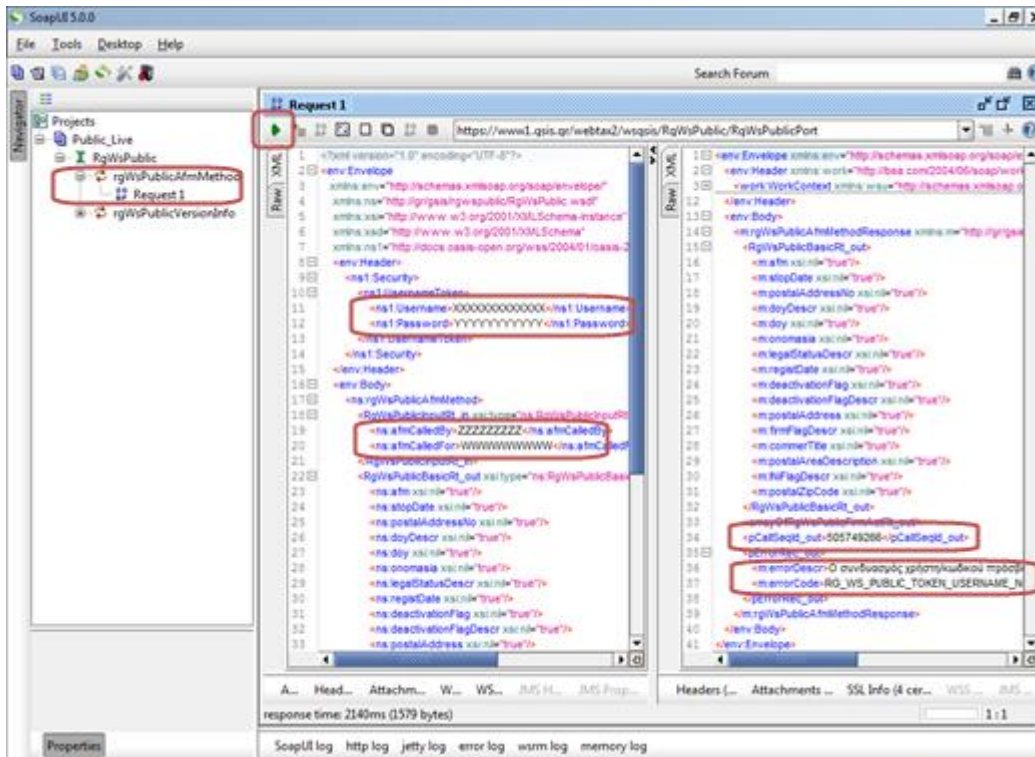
SoapUI 5.0.0

File Tools Desktop Help

Search Forum

Navigator

Projects
Public_Live
RgWsPublic
rgWsPublicAfmMethod
Request 1
rgWsPublicVersionInfo

Request 1

https://www1.gsis.gr/webtax2/wsgsis/RgWsPublic/RgWsPublicPort

Raw XML

1 <?xml version="1.0" encoding="UTF-8"?>
2 <env:Envelope
3 xmlns:env="http://schemas.xmlsoap.org/soap/envelope/"
4 xmlns:ns="http://gr/gsis/rgwspublic/RgWsPublic.wsdl"
5 xmlns:xsi="http://www.w3.org/2001/XMLSchema-instance"
6 xmlns:xsd="http://www.w3.org/2001/XMLSchema"
7 xmlns:ns1="http://docs.oasis-open.org/wss/2004/01/oasis-2
8 <env:Header>
9 <ns1:Security>
10 <ns1:UsernameToken>
11 <ns1:Username>XXXXXXXXXXXXXX</ns1:Username>
12 <ns1:Password>YYYYYYYYYYY</ns1:Password>
13 </ns1:UsernameToken>
14 </ns1:Security>
15 </env:Header>
16 <env:Body>
17 <ns:rgWsPublicAfmMethod>
18 <RgWsPublicInputRt_in xsi:type="ns:RgWsPublicInputRt
19 <ns:afmCalledBy>ZZZZZZZZZ</ns:afmCalledBy>
20 <ns:afmCalledFor>WWWWWWWWW</ns:afmCalledF
21 </RgWsPublicInputRt_in>
22 <RgWsPublicBasicRt_out xsi:type="ns:RgWsPublicBasic
23 <ns:afm xsi:nil="true"/>
24 <ns:stopDate xsi:nil="true"/>
25 <ns:postalAddressNo xsi:nil="true"/>
26 <ns:doyDescr xsi:nil="true"/>
27 <ns:doy xsi:nil="true"/>
28 <ns:onomasia xsi:nil="true"/>
29 <ns:legalStatusDescr xsi:nil="true"/>
30 <ns:registDate xsi:nil="true"/>
31 <ns:deactivationFlag xsi:nil="true"/>
32 <ns:deactivationFlagDescr xsi:nil="true"/>
33 <ns:postalAddress xsi:nil="true"/>

Raw XML

1 <env:Envelope xmlns:env="http://schemas.xmlsoap.org/soap/e
2 <env:Header xmlns:work="http://bea.com/2004/06/soap/work
3 <work:WorkContext xmlns:wsu="http://schemas.xmlsoap.o
12 </env:Header>
13 <env:Body>
14 <m:rgWsPublicAfmMethodResponse xmlns:m="http://gr/gsis
15 <RgWsPublicBasicRt_out>
16 <m:afm xsi:nil="true"/>
17 <m:stopDate xsi:nil="true"/>
18 <m:postalAddressNo xsi:nil="true"/>
19 <m:doyDescr xsi:nil="true"/>
20 <m:doy xsi:nil="true"/>
21 <m:onomasia xsi:nil="true"/>
22 <m:legalStatusDescr xsi:nil="true"/>
23 <m:registDate xsi:nil="true"/>
24 <m:deactivationFlag xsi:nil="true"/>
25 <m:deactivationFlagDescr xsi:nil="true"/>
26 <m:postalAddress xsi:nil="true"/>
27 <m:firmFlagDescr xsi:nil="true"/>
28 <m:commerTitle xsi:nil="true"/>
29 <m:postalAreaDescription xsi:nil="true"/>
30 <m:INiFlagDescr xsi:nil="true"/>
31 <m:postalZipCode xsi:nil="true"/>
32 </RgWsPublicBasicRt_out>
33 <arrayOfRgWsPublicFirmActRt_out>
34 <pCallSeqId_out>505749266</pCallSeqId_out>
35 <pErrorRec_out>
36 <m:errorDescr>Ο συνδυασμός χρήστη/κωδικού πρόσβ
37 <m:errorCode>RG_WS_PUBLIC_TOKEN_USERNAME_N
38 </pErrorRec_out>
39 </m:rgWsPublicAfmMethodResponse>
40 </env:Body>
41 </env:Envelope>

A... Head... Attachm... W... WS... JMS H... JMS Prop...
Headers (... Attachments ... SSL Info (4 cer... WSS... JMS ...

response time: 2140ms (1579 bytes)
1 : 1

Properties

SoapUI log http log jetty log error log wsrm log memory log